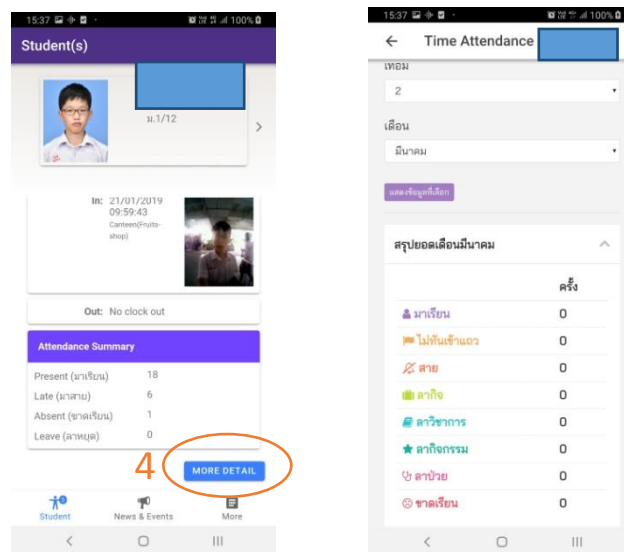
15:37 100%

Student(s)

ม.1/12

In: 21/01/2019 09:59:43 Canteen(Fruits-shop)

Out: No clock out

Attendance Summary

Present (มาเรียน) 18
Late (มาสาย) 6
Absent (ขาดเรียน) 1
Leave (ลาหยุด) 0

4

MORE DETAIL

Student News & Events More

15:37 100%

Time Attendance

เทอม
2

เดือน
มีนาคม

แสดงข้อมูลที่เลือก

สรุปยอดเดือนมีนาคม

| | ครั้ง |
|---|---|
| มาเรียน | 0 |
| ไม่ทันเข้าแถว | 0 |
| สาย | 0 |
| ลากิจ | 0 |
| ลาวิชาการ | 0 |
| ลากิจกรรม | 0 |
| ลาป่วย | 0 |
| ขาดเรียน | 0 |